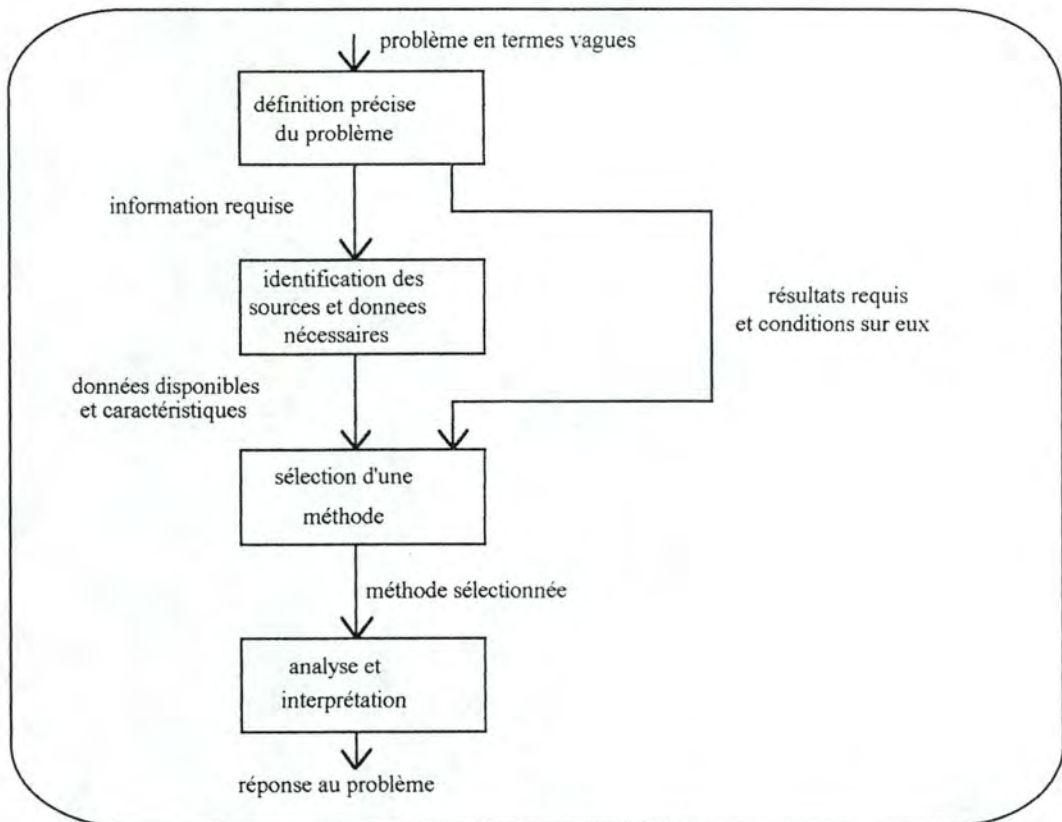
problème en termes vagues

définition précise du problème

information requise

identification des sources et donnees nécessaires

résultats requis et conditions sur eux

données disponibles et caractéristiques

sélection d'une méthode

méthode sélectionnée

analyse et interprétation

réponse au problème